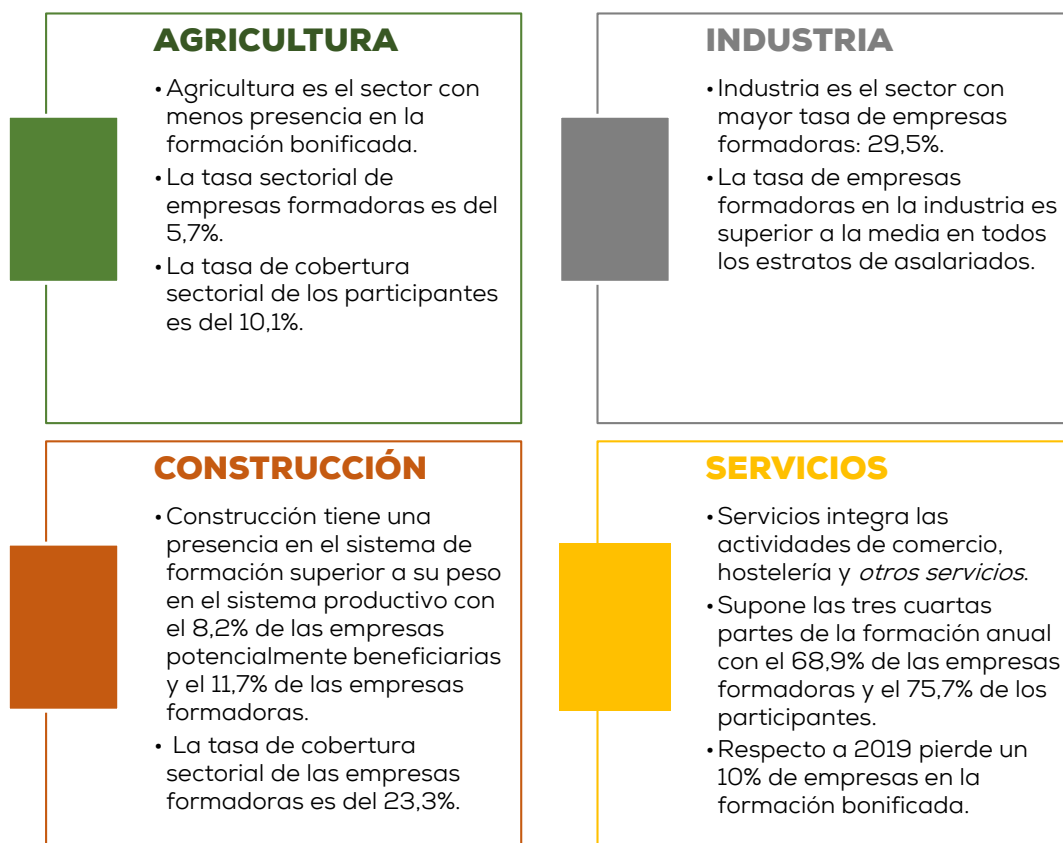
AGRICULTURA

• Agricultura es el sector con menos presencia en la formación bonificada.
• La tasa sectorial de empresas formadoras es del 5,7%.
• La tasa de cobertura sectorial de los participantes es del 10,1%.

INDUSTRIA

• Industria es el sector con mayor tasa de empresas formadoras: 29,5%.
• La tasa de empresas formadoras en la industria es superior a la media en todos los estratos de asalariados.

CONSTRUCCIÓN

• Construcción tiene una presencia en el sistema de formación superior a su peso en el sistema productivo con el 8,2% de las empresas potencialmente beneficiarias y el 11,7% de las empresas formadoras.
• La tasa de cobertura sectorial de las empresas formadoras es del 23,3%.

SERVICIOS

• Servicios integra las actividades de comercio, hostelería y otros servicios.
• Supone las tres cuartas partes de la formación anual con el 68,9% de las empresas formadoras y el 75,7% de los participantes.
• Respecto a 2019 pierde un 10% de empresas en la formación bonificada.